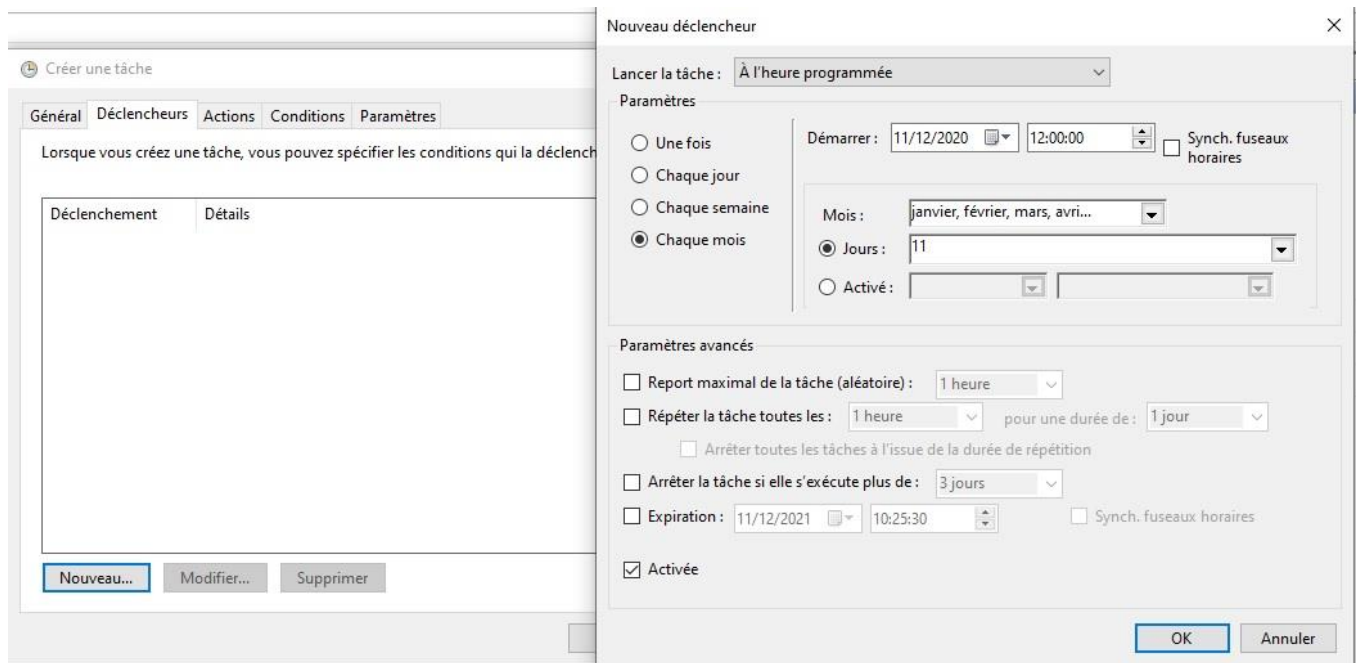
Créer une tâche

Général | Déclencheurs | Actions | Conditions | Paramètres

Lorsque vous créez une tâche, vous pouvez spécifier les conditions qui la déclench

| Déclenchement | Détails |
|---|---|

Nouveau... | Modifier... | Supprimer

Nouveau déclencheur

×

Lancer la tâche : À l'heure programmée

Paramètres

Une fois
Chaque jour
Chaque semaine
Chaque mois

Démarrer : 11/12/2020 12:00:00 Synch. fuseaux horaires

Mois : janvier, février, mars, avri...
Jours : 11
Activé :

Paramètres avancés

Report maximal de la tâche (aléatoire) : 1 heure
Répéter la tâche toutes les : 1 heure pour une durée de : 1 jour
Arrêter toutes les tâches à l'issue de la durée de répétition
Arrêter la tâche si elle s'exécute plus de : 3 jours
Expiration : 11/12/2021 10:25:30 Synch. fuseaux horaires
Activée

OK | Annuler